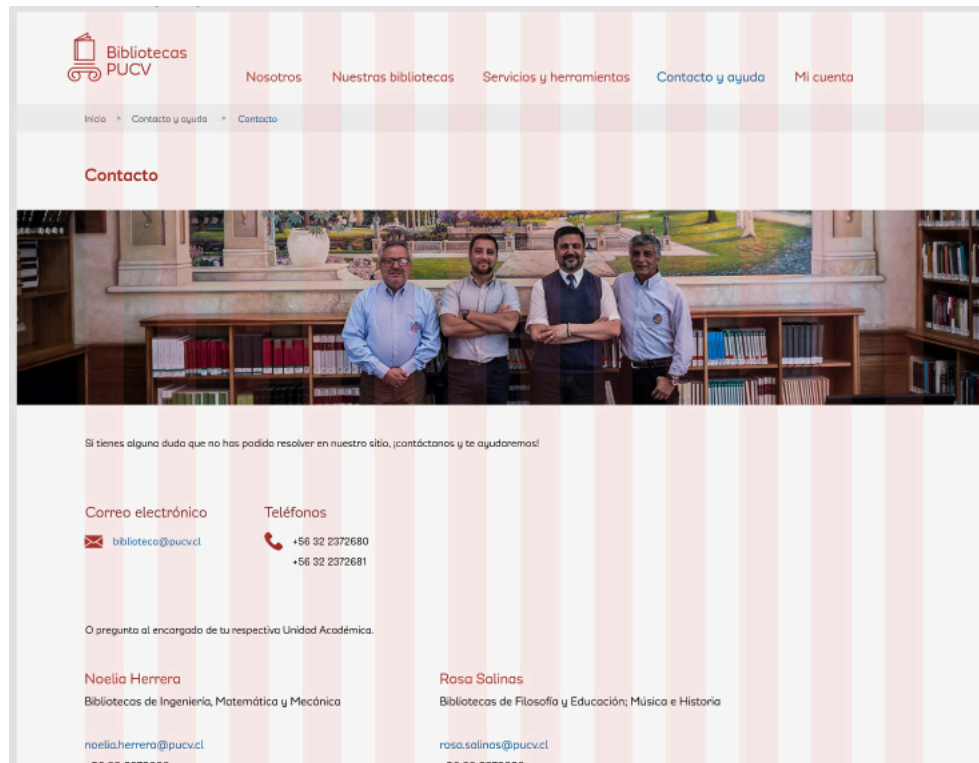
Bibliotecas PUCV

Nosotros Nuestras bibliotecas Servicios y herramientas Contacto y ayuda Mi cuenta

Inicio > Contacto y ayuda > Contacto

Contacto

Si tienes alguna duda que no has podido resolver en nuestro sitio, ¡contáctanos y te ayudaremos!

Correo electrónico

biblioteca@pucv.cl

Teléfonos

+56 32 2372680
+56 32 2372681

O pregunta al encargado de tu respectiva Unidad Académica.

Noelia Herrera

Bibliotecas de Ingeniería, Matemática y Mecánica

noelia.herrera@pucv.cl

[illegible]

Rosa Salinas

Bibliotecas de Filosofía y Educación; Música e Historia

rosa.salinas@pucv.cl

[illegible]